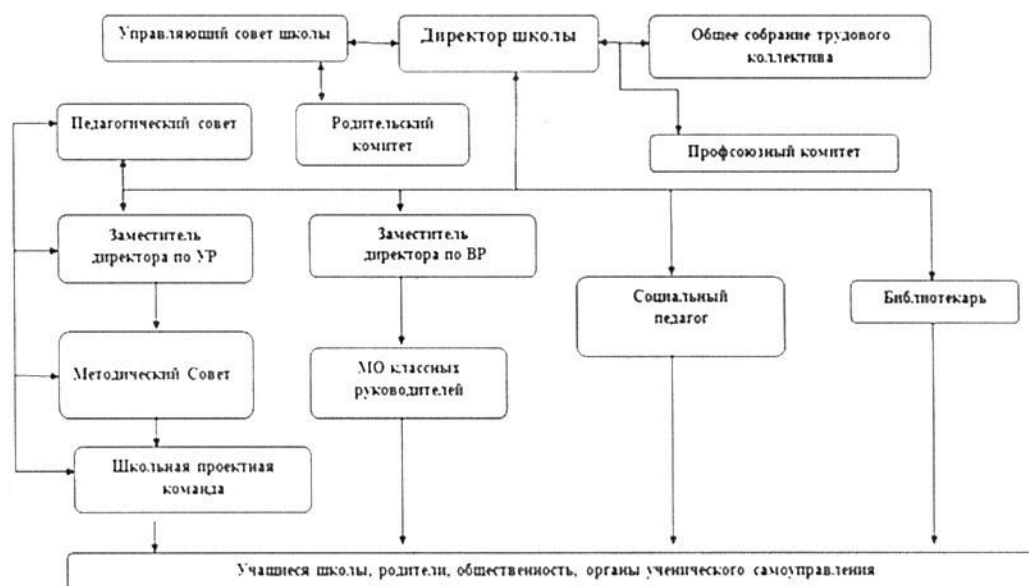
Управляющий совет школы

Директор школы

Общее собрание трудового коллектива

Педагогический совет

Родительский комитет

Профсоюзный комитет

Заместитель директора по УР

Заместитель директора по ВР

Социальный педагог

Библиотекарь

Методический Совет

МО классных руководителей

Школьная проектная команда

Учащиеся школы, родители, общественность, органы ученического самоуправления